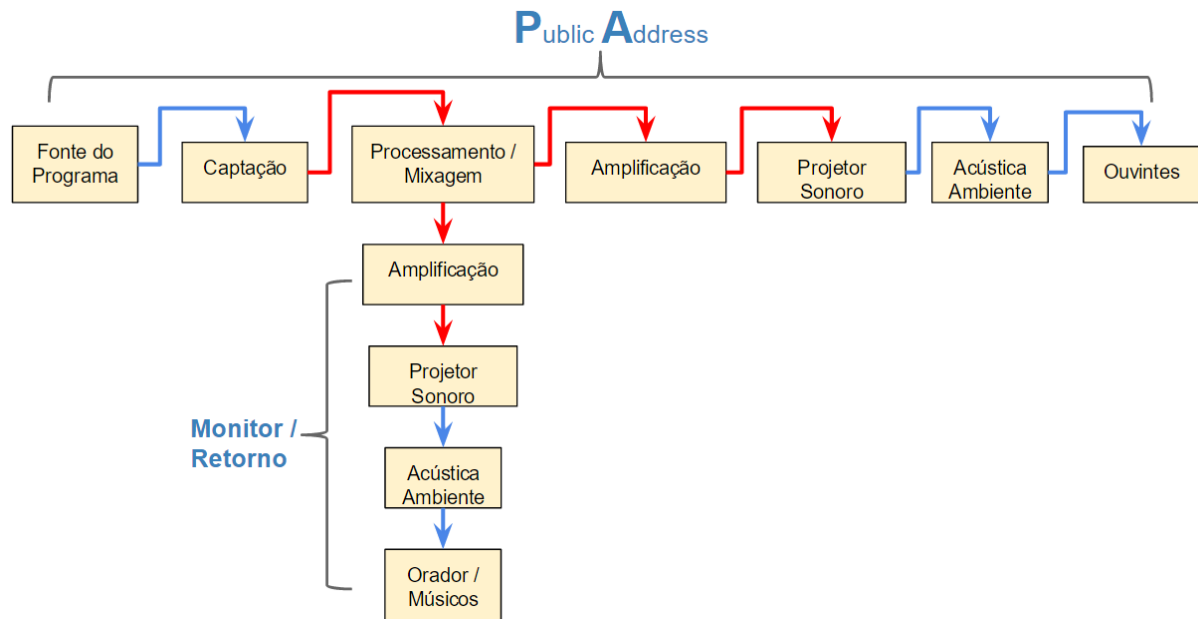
Public Address

Fonte do Programa

Captação

Processamento / Mixagem

Amplificação

Projetor Sonoro

Acústica Ambiente

Ouvintes

Amplificação

Projetor Sonoro

Acústica Ambiente

Orador / Músicos

Monitor / Retorno